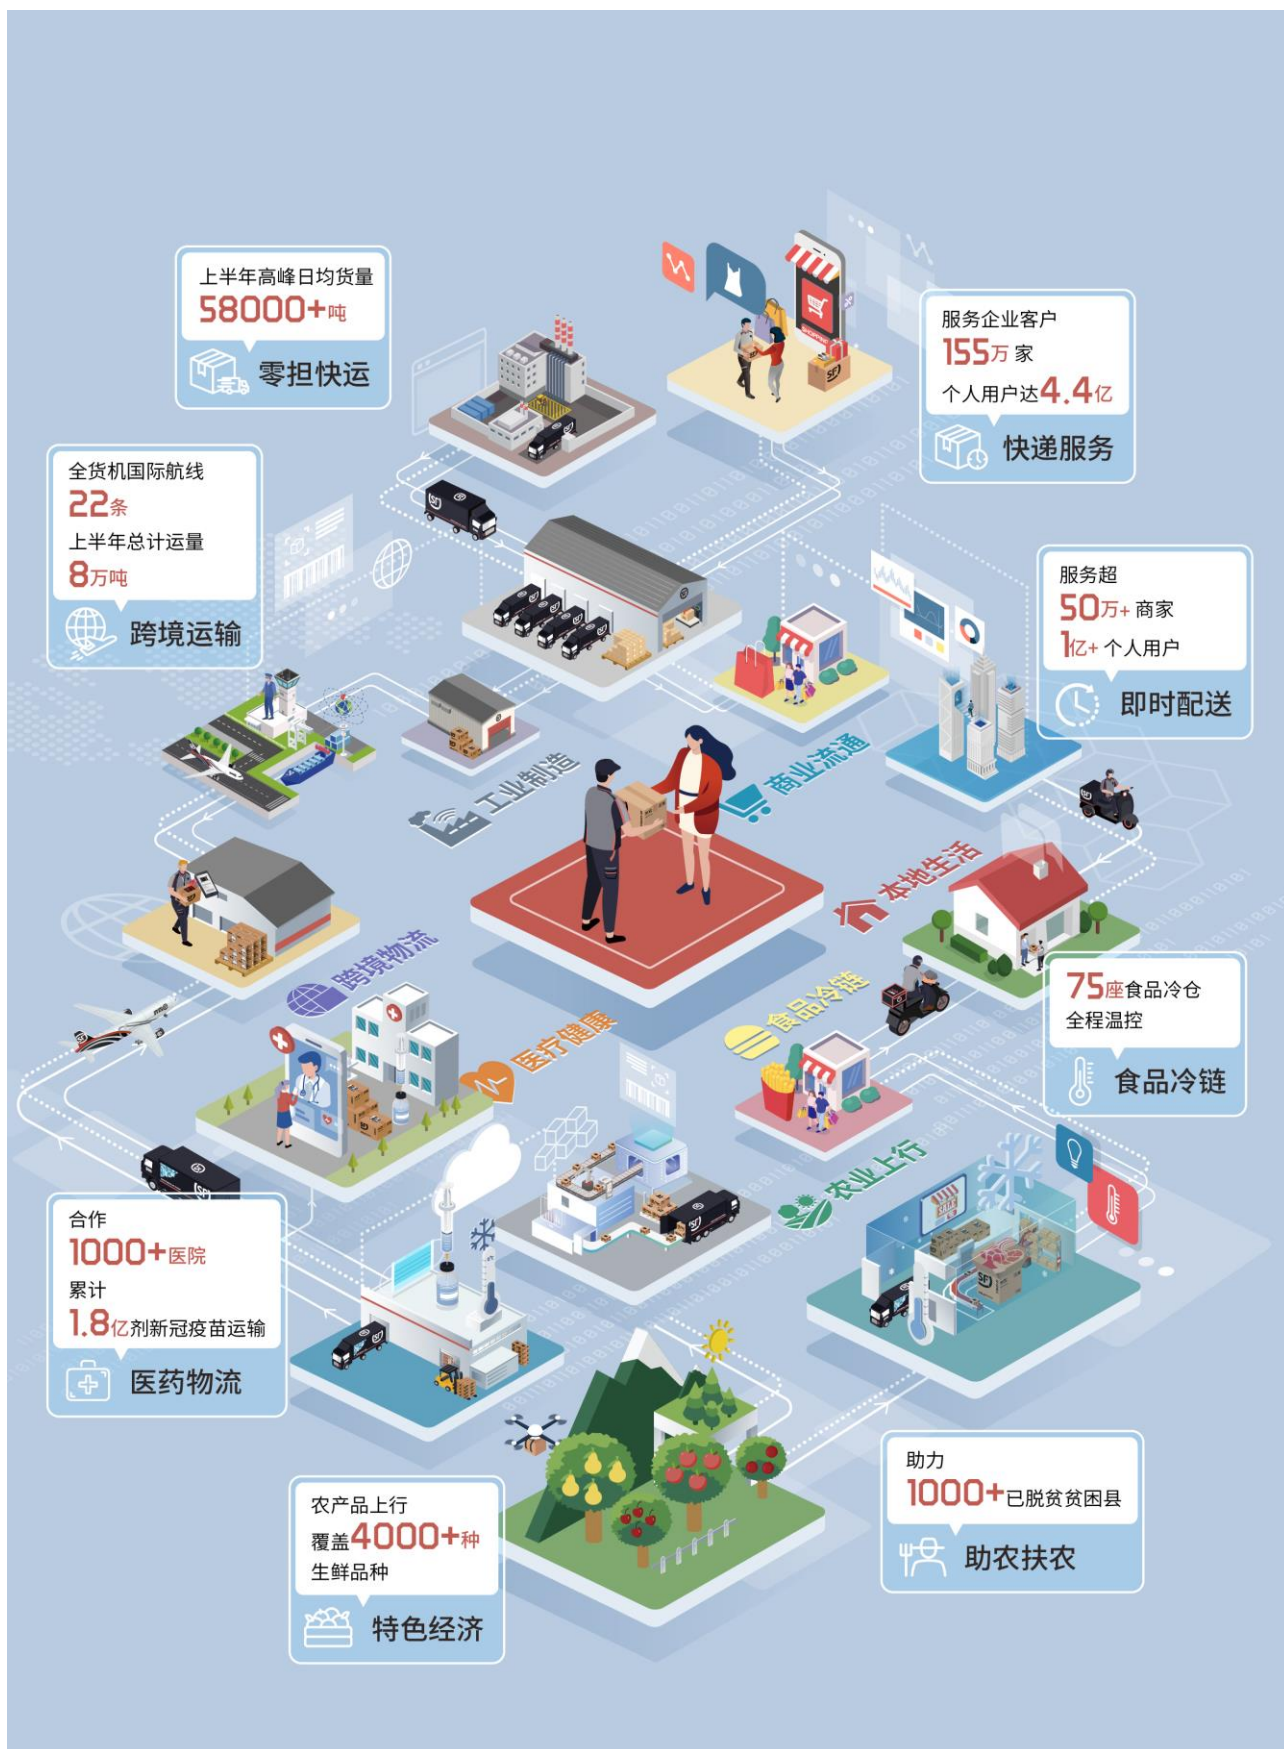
上半年高峰日均货量
58000+吨
零担快运

服务企业客户
155万家
个人用户达4.4亿
快递服务

全货机国际航线
22条
上半年总计运量
8万吨
跨境运输

服务超
50万+商家
1亿+个人用户
即时配送

工业制造

商业流通

本地生活

跨境物流

食品冷链

医疗健康

75座食品冷仓
全程温控
食品冷链

农业上行

合作
1000+医院
累计
1.8亿剂新冠疫苗运输
医药物流

助力
1000+已脱贫贫困县
助农扶农

农产品上行
覆盖4000+种
生鲜品种
特色经济